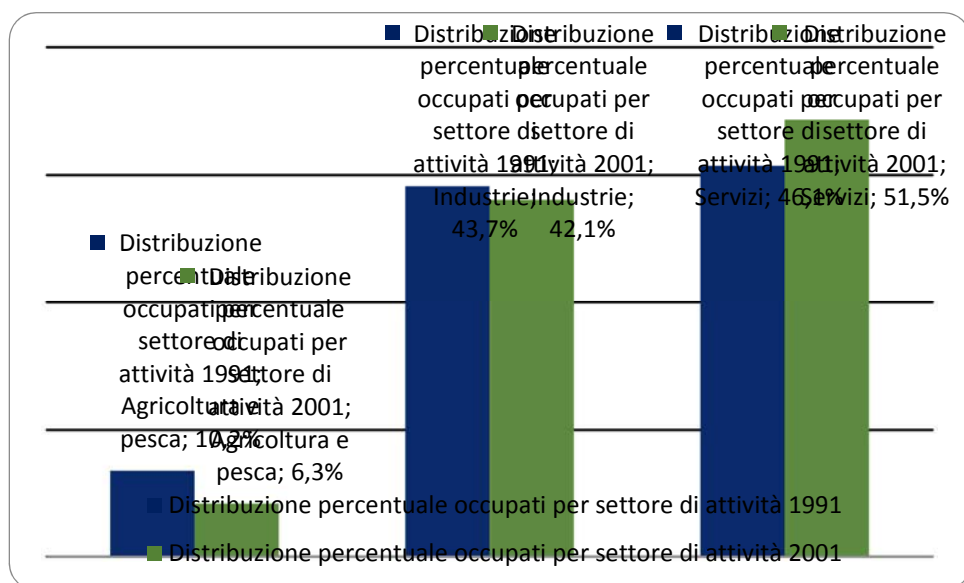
Distribuzione percentuale occupati per settore di attività 1991; Agricoltura e pesca; 10,2%

Distribuzione percentuale occupati per settore di attività 2001; Agricoltura e pesca; 6,3%

Distribuzione percentuale occupati per settore di attività 1991; Industrie; 43,7%

Distribuzione percentuale occupati per settore di attività 2001; Industrie; 42,1%

Distribuzione percentuale occupati per settore di attività 1991; Servizi; 46,1%

Distribuzione percentuale occupati per settore di attività 2001; Servizi; 51,5%

Distribuzione percentuale occupati per settore di attività 1991

Distribuzione percentuale occupati per settore di attività 2001